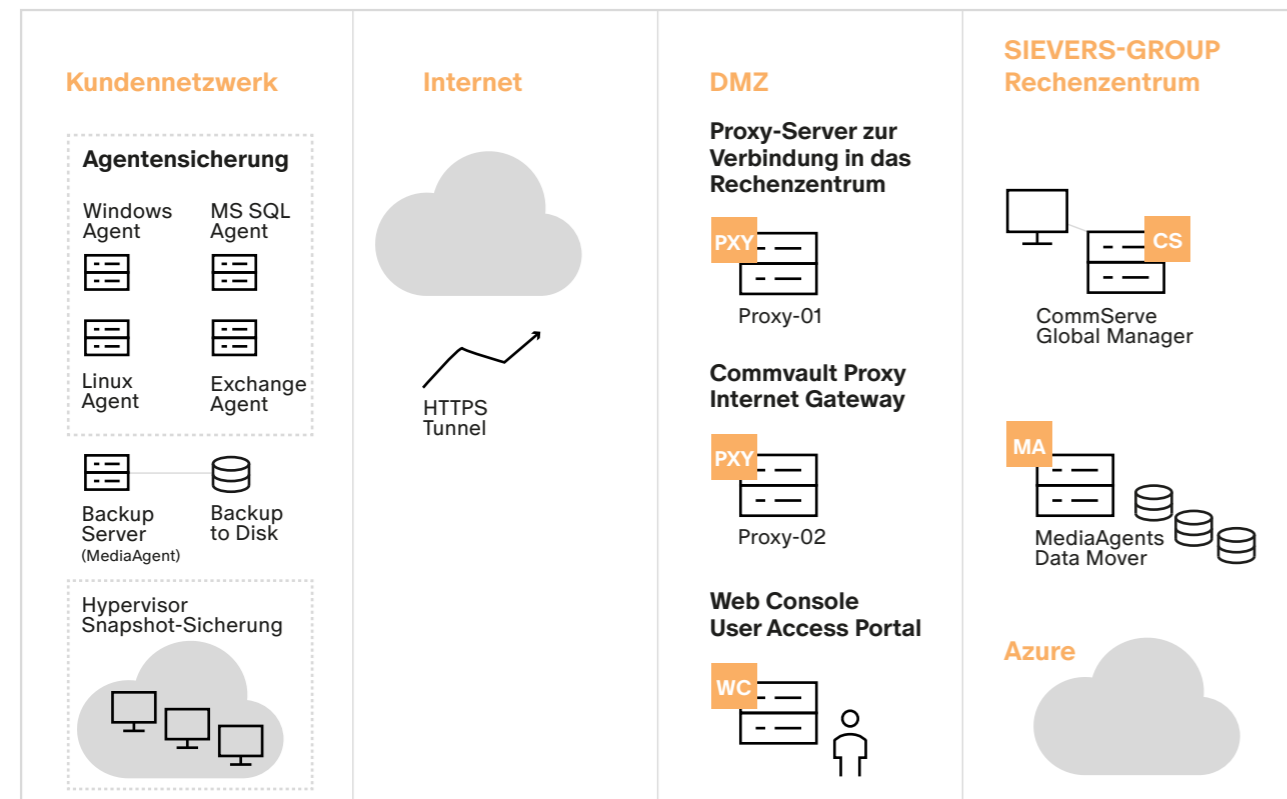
Kundennetzwerk

Agentensicherung

Windows Agent

MS SQL Agent

Linux Agent

Exchange Agent

Backup Server (MediaAgent)

Backup to Disk

Hypervisor Snapshot-Sicherung

Internet

HTTPS Tunnel

DMZ

Proxy-Server zur Verbindung in das Rechenzentrum

PXY

Proxy-01

Commvault Proxy Internet Gateway

PXY

Proxy-02

Web Console User Access Portal

WC

SIEVERS-GROUP Rechenzentrum

CS

CommServe Global Manager

MA

MediaAgents Data Mover

Azure